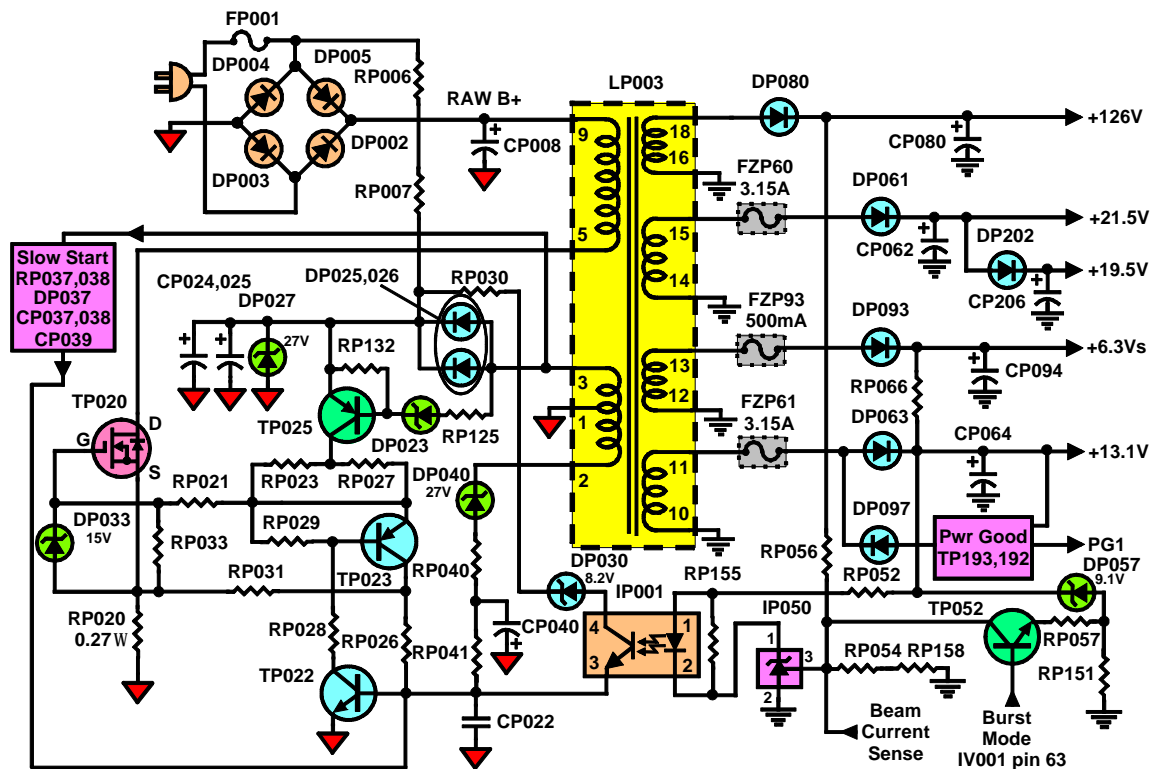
FP001
DP004
DP005
RP006
DP002
DP003
RP007
RAW B+
CP008
LP003
9
5
3
1
2
18
16
15
14
13
12
11
10
DP080
+126V
CP080
FZP60
3.15A
DP061
+21.5V
CP062
DP202
+19.5V
CP206
FZP93
500mA
DP093
+6.3Vs
CP094
RP066
FZP61
3.15A
DP063
CP064
+13.1V
DP097
Pwr Good
TP193,192
PG1
Slow Start
RP037,038
DP037
CP037,038
CP039
CP024,025
DP027
27V
DP025,026
RP030
RP132
TP025
DP023
RP125
TP020
D
G
S
RP021
RP023
RP027
DP040
27V
DP033
15V
RP033
RP029
TP023
RP031
RP040
RP020
0.27 W
RP028
RP026
TP022
RP041
CP040
CP022
DP030
8.2V
IP001
4
3
1
2
RP155
IP050
1
2
3
RP054
RP158
RP056
RP052
DP057
9.1V
TP052
RP057
RP151
Beam
Current
Sense
Burst
Mode
IV001 pin 63